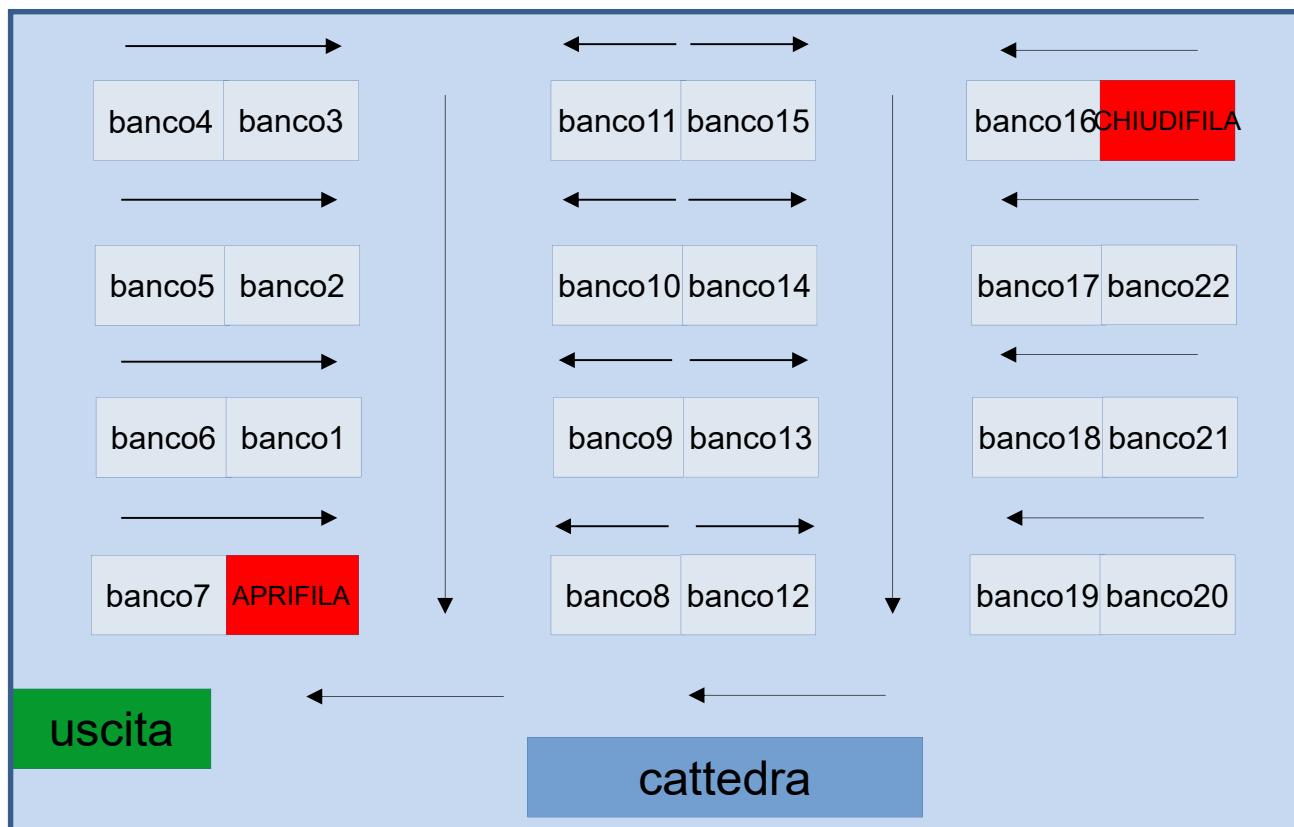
banco4 banco3

banco11 banco15

banco16 CHIUDIFILA

banco5 banco2

banco10 banco14

banco17 banco22

banco6 banco1

banco9 banco13

banco18 banco21

banco7 APRIFILA

banco8 banco12

banco19 banco20

uscita

cattedra